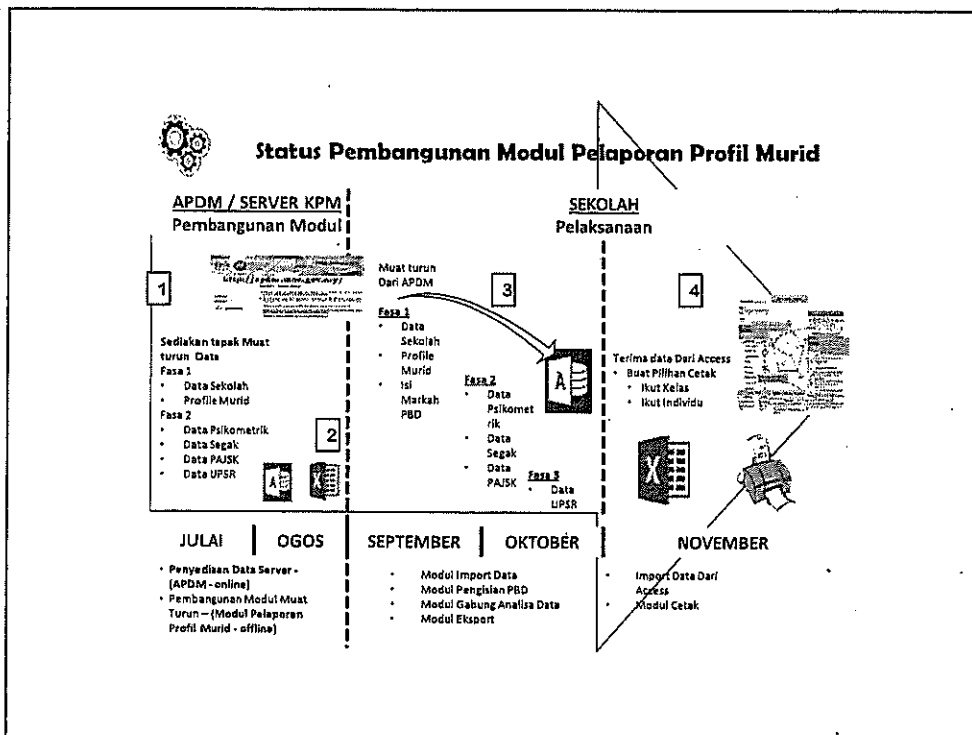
Status Pembangunan Modul Pelaporan Profil Murid

APDM / SERVER KPM
Pembangunan Modul

SEKOLAH
Pelaksanaan

1

https://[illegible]

Sediakan tapak Muat turun Data
Fasa 1
• Data Sekolah
• Profile Murid
Fasa 2
• Data Psikometrik
• Data Segak
• Data PAJSK
• Data UPSR

2

Muat turun Dari APDM

3

Fasa 1
• Data Sekolah
• Profile Murid
• Isi Markah PBD

Fasa 2
• Data Psikometrik
• Data Segak
• Data PAJSK

Fasa 3
• Data UPSR

4

Terima data Dari Access
• Buat Pilihan Cetak
• Ikut Kelas
• Ikut Individu

JULAI | OGOS

• Penyediaan Data Server - (APDM - online)
• Pembangunan Modul Muat Turun – (Modul Pelaporan Profil Murid - offline)

SEPTEMBER | OKTOBER

• Modul Import Data
• Modul Pengisian PBD
• Modul Gabung Analisa Data
• Modul Eksport

NOVEMBER

• Import Data Dari Access
• Modul Cetak